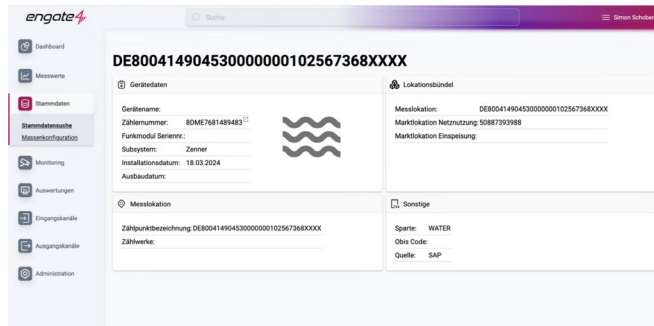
engate4

Suche

Simon Schober

Dashboard

Messwerte

Stammdaten

Stammdatensuche

Massenkonfiguration

Monitoring

Auswertungen

Eingangskanäle

Ausgangskanäle

Administration

DE80041490453000000102567368XXXX

Gerätedaten

Gerätename:

Zählernummer: 8DME7681489483

Funkmodul Seriennr.:

Subsystem: Zenner

Installationsdatum: 18.03.2024

Ausbaudatum:

Lokationsbündel

Messlokation: DE80041490453000000102567368XXXX

Marktlokation Netznutzung: 50887393988

Marktlokation Einspeisung:

Messlokation

Zählpunktbezeichnung: DE80041490453000000102567368XXXX

Zählwerke:

Sonstige

Sparte: WATER

Obis Code:

Quelle: SAP